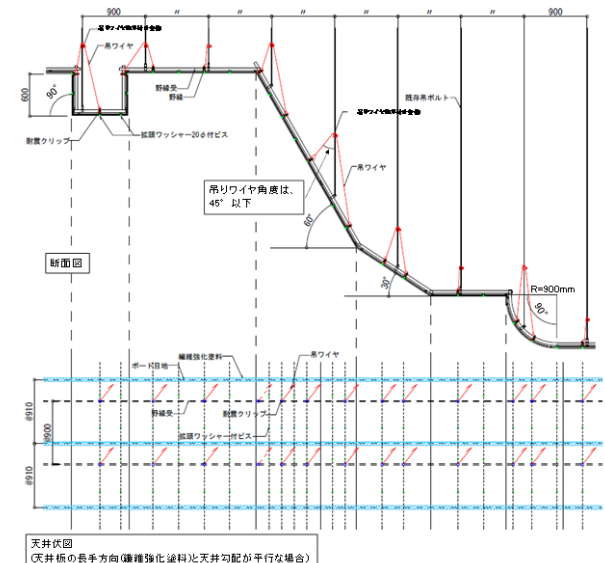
900
〃
〃
〃
〃
〃
〃
900
吊ワイヤ
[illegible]
600
90°
耐震クリップ
拡頭ワッシャー20φ付ビス
野縁受
野縁
既存吊ボルト
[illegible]
吊ワイヤ
吊りワイヤ角度は、45°以下
60°
30°
R=900mm
90°
断面図
繊維強化塗料
ボード目地
吊ワイヤ
@910
@900
@910
野縁受
耐震クリップ
拡頭ワッシャー付ビス
天井伏図
(天井板の長手方向(繊維強化塗料)と天井勾配が平行な場合)